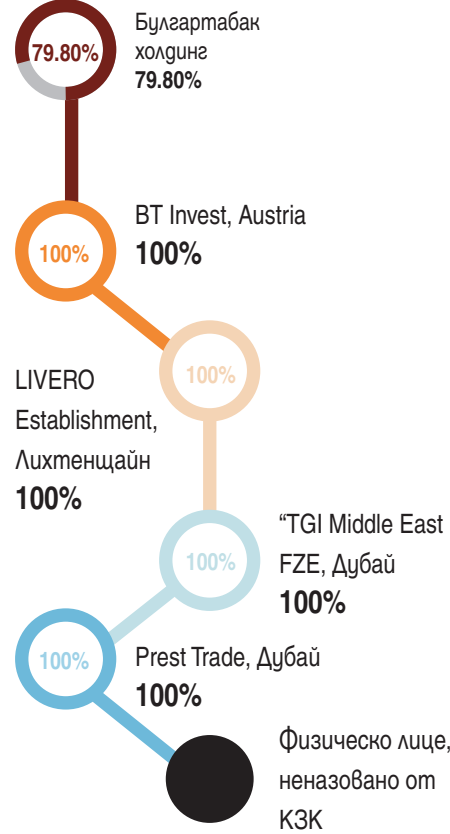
79.80%

Булгартабак холдинг
79.80%

100%

BT Invest, Austria
100%

100%

LIVERO Establishment, Лихтенщайн
100%

100%

“TGI Middle East FZE, Дубай
100%

100%

Prest Trade, Дубай
100%

Физическо лице, неназовано от КЗК